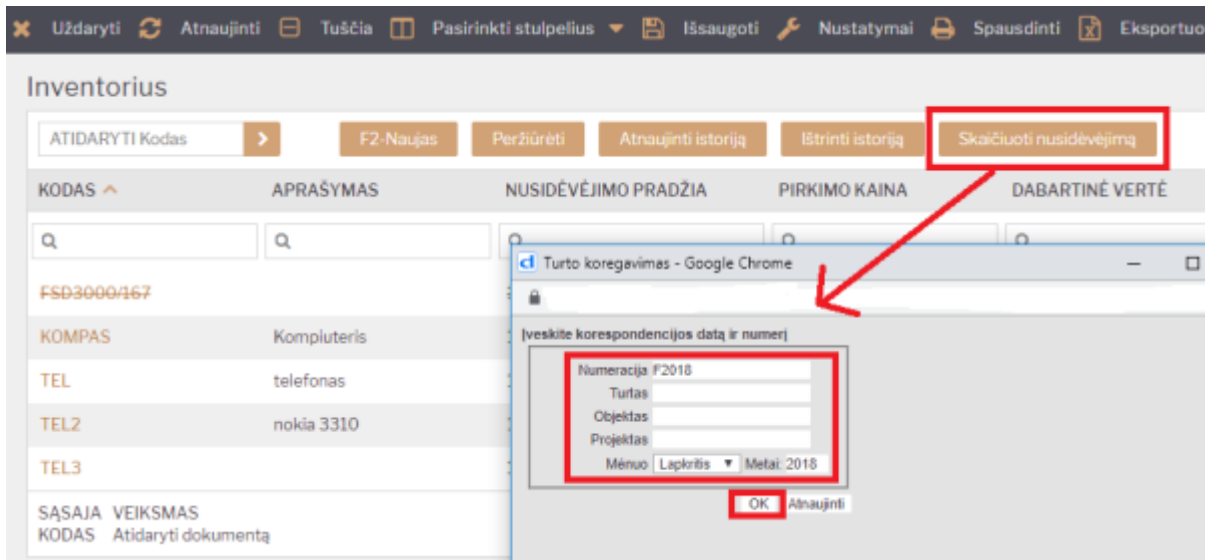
Uždaryti Atnaujinti Tuščia Pasirinkti stulpelius Išsaugoti Nustatymai Spausdinti Eksportuo

Inventorius

ATIDARYTI Kodas

F2-Naujas Peržiūrėti Atnaujinti istoriją Ištrinti istoriją Skaičiuoti nusidėvėjimą

| KODAS | APRAŠYMAS | NUSIDĖVĖJIMO PRADŽIA | PIRKIMO KAINA | DABARTINĖ VERTĖ |
|---|---|---|---|---|
| FSD3000/167 | | | | |
| KOMPAS | Kompiuteris | | | |
| TEL | telefonas | | | |
| TEL2 | nokia 3310 | | | |
| TEL3 | | | | |

SĄSAJA VEIKSMAS
KODAS Atidaryti dokumentą

Turto koregavimas - Google Chrome

Įveskite korespondencijos datą ir numerį

Numeracija F2018
Turtas
Objektas
Projektas
Mėnuo Lapkritis Metai 2018

OK Atnaujinti